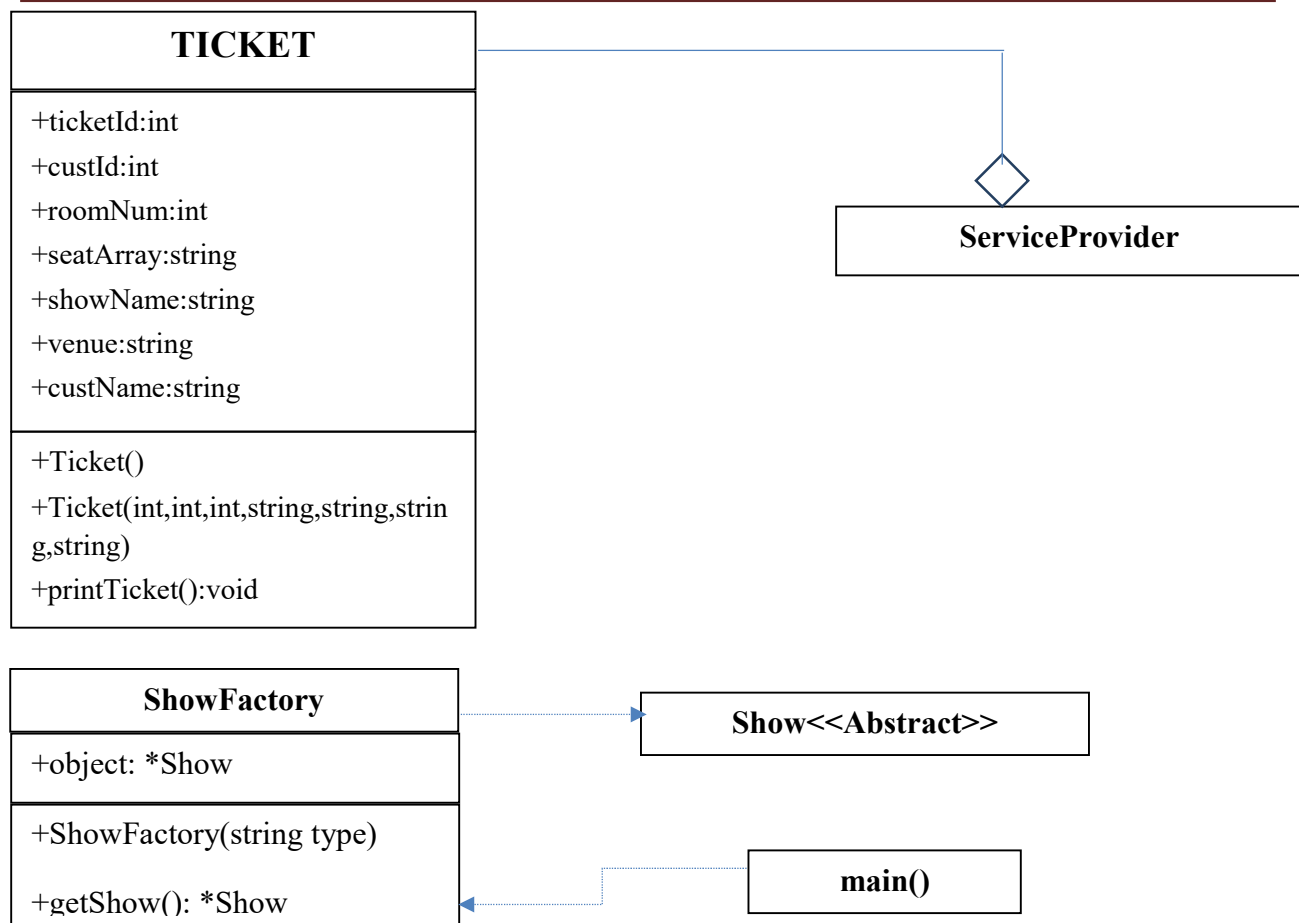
TICKET

+ticketId:int
+custId:int
+roomNum:int
+seatArray:string
+showName:string
+venue:string
+custName:string

+Ticket()
+Ticket(int,int,int,string,string,string,string)
+printTicket():void

ServiceProvider

ShowFactory

+object: *Show

+ShowFactory(string type)
+getShow(): *Show

Show<<Abstract>>

main()